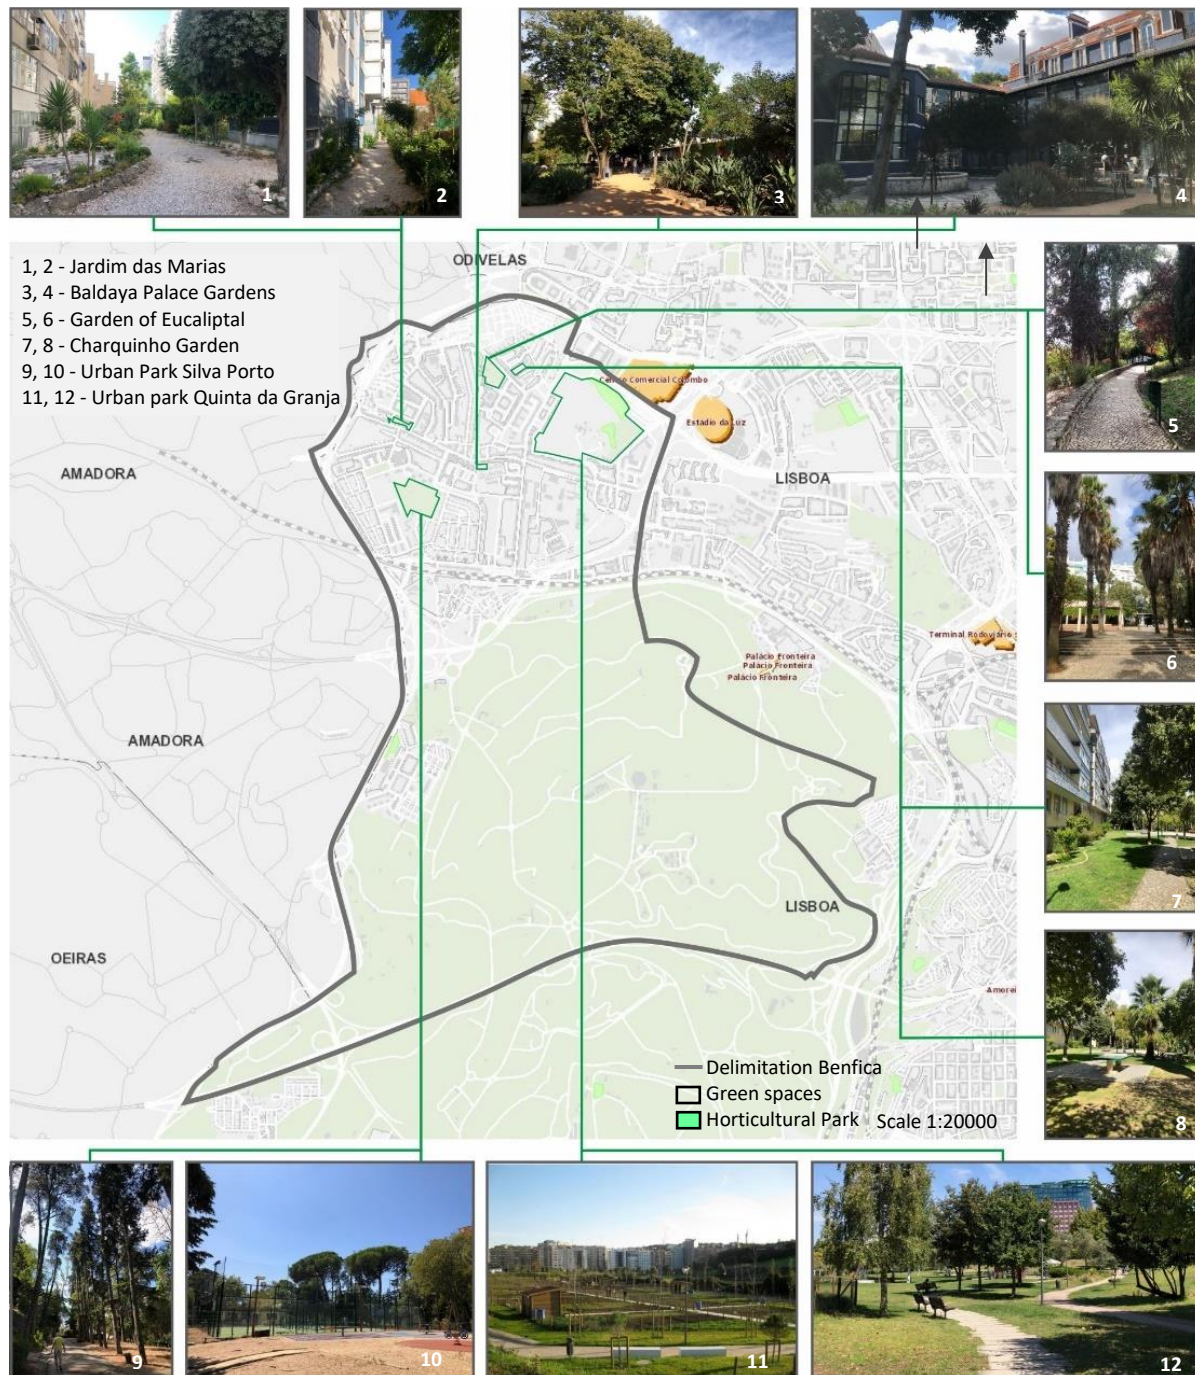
1
2
3
4

1, 2 - Jardim das Marias
3, 4 - Baldaya Palace Gardens
5, 6 - Garden of Eucaliptal
7, 8 - Charquinho Garden
9, 10 - Urban Park Silva Porto
11, 12 - Urban park Quinta da Granja

ODIVELAS
Centro Comercial Colombo
Estadio da Luz
AMADORA
LISBOA
Terminal Rodoviário
Palácio Fronteira
Palácio Fronteira
Palácio Fronteira
AMADORA
LISBOA
OEIRAS
Amorei

Delimitation Benfica
Green spaces
Horticultural Park
Scale 1:20000

5
6
7
8
9
10
11
12